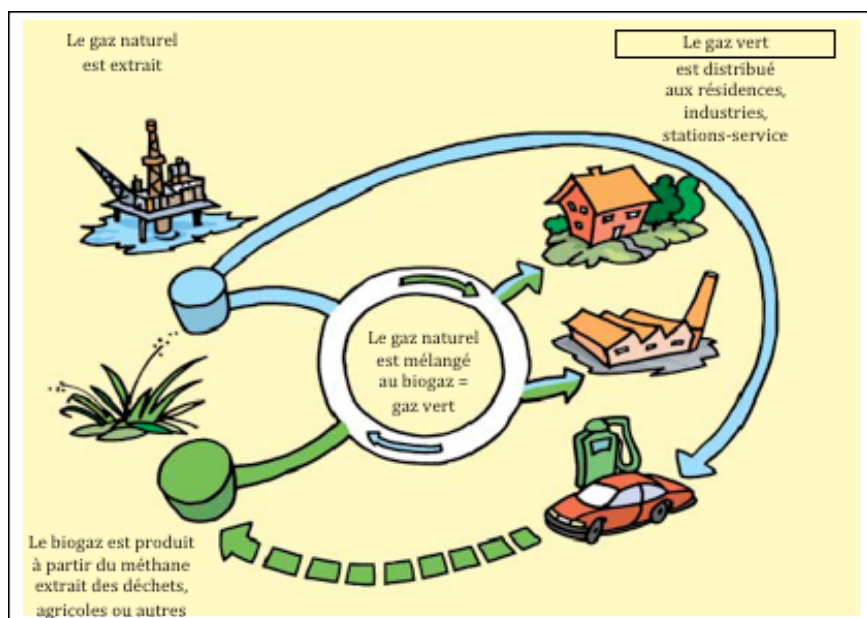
Le gaz naturel est extrait

Le gaz vert

est distribué aux résidences, industries, stations-service

Le gaz naturel est mélangé au biogaz = gaz vert

Le biogaz est produit à partir du méthane extrait des déchets, agricoles ou autres